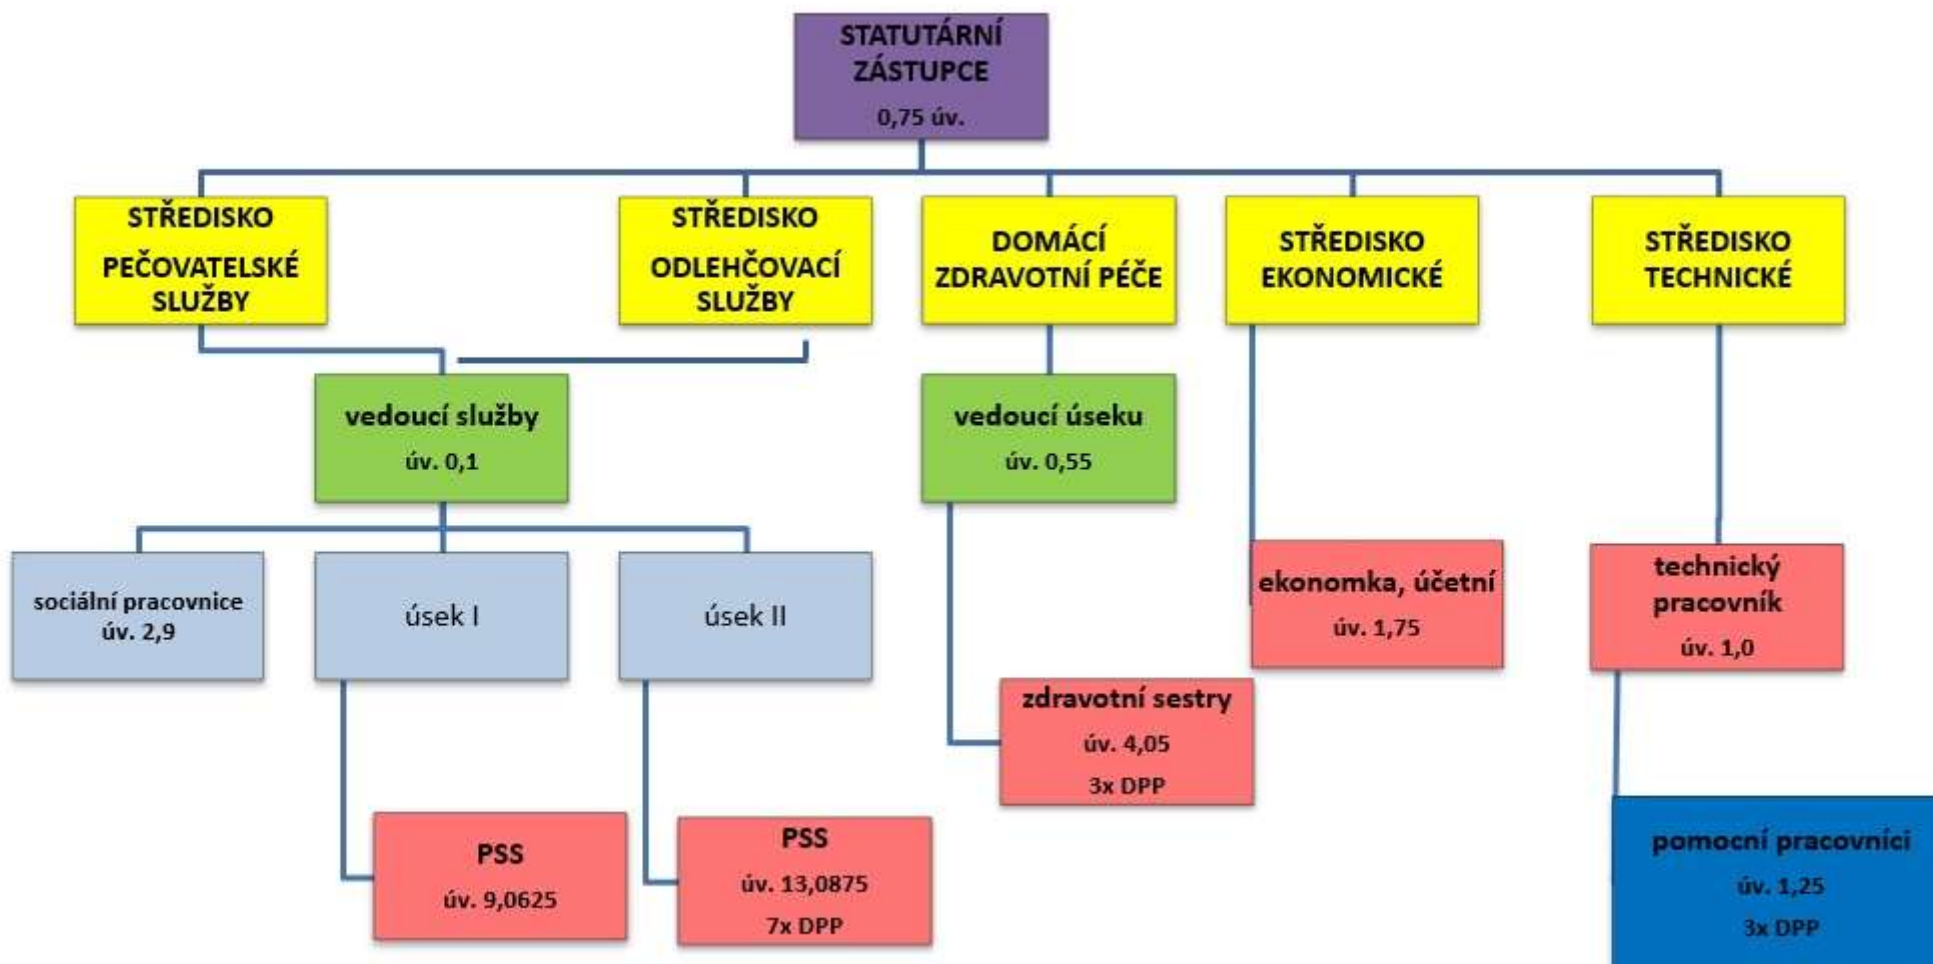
STATUTÁRNÍ ZÁSTUPCE
0,75 úv.

STŘEDISKO PEČOVATELSKÉ SLUŽBY

STŘEDISKO ODLEHČOVACÍ SLUŽBY

DOMÁCÍ ZDRAVOTNÍ PÉČE

STŘEDISKO EKONOMICKÉ

STŘEDISKO TECHNICKÉ

vedoucí služby
úv. 0,1

vedoucí úseku
úv. 0,55

sociální pracovnice
úv. 2,9

úsek I

úsek II

ekonomka, účetní
úv. 1,75

technický pracovník
úv. 1,0

zdravotní sestry
úv. 4,05
3x DPP

PSS
úv. 9,0625

PSS
úv. 13,0875
7x DPP

pomocní pracovníci
úv. 1,25
3x DPP